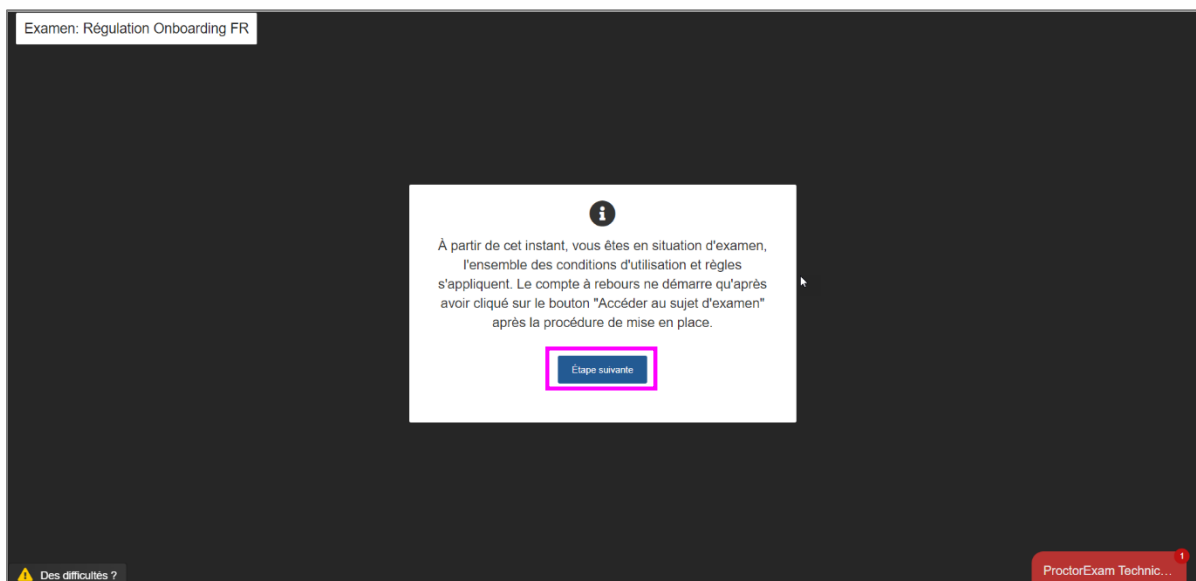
Examen: Régulation Onboarding FR

À partir de cet instant, vous êtes en situation d'examen, l'ensemble des conditions d'utilisation et règles s'appliquent. Le compte à rebours ne démarre qu'après avoir cliqué sur le bouton "Accéder au sujet d'examen" après la procédure de mise en place.

Étape suivante

Des difficultés ?

ProctorExam Technic...

1